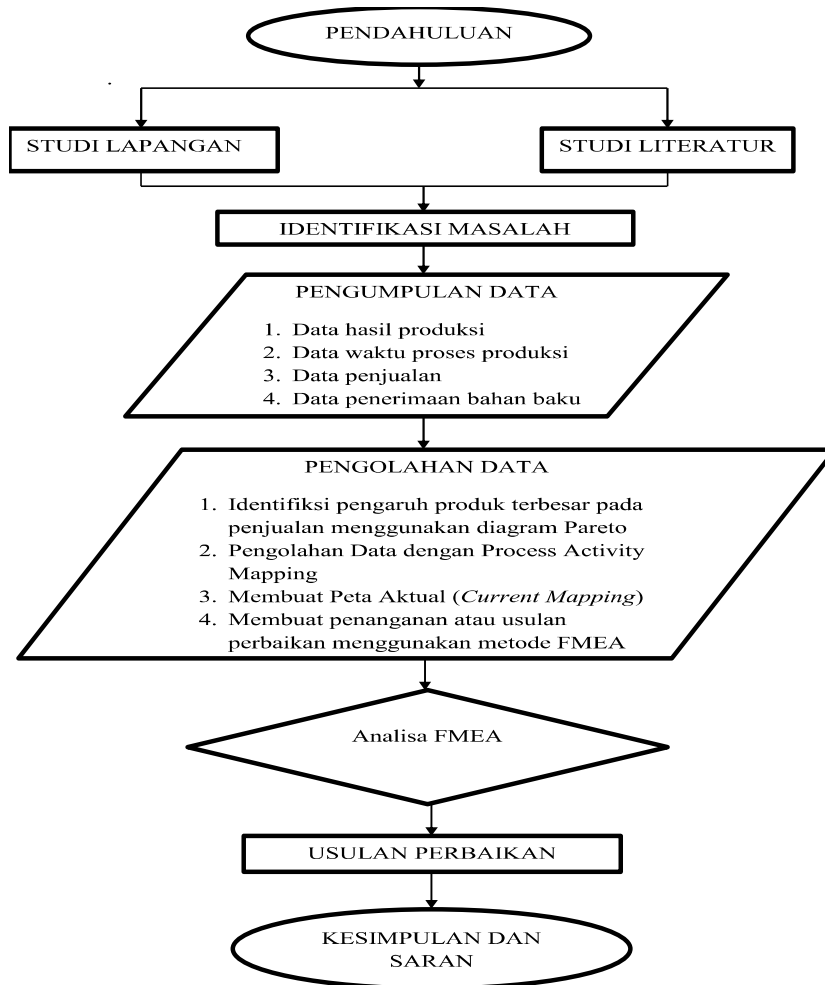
PENDAHULUAN

STUDI LAPANGAN

STUDI LITERATUR

IDENTIFIKASI MASALAH

PENGUMPULAN DATA

1. Data hasil produksi
2. Data waktu proses produksi
3. Data penjualan
4. Data penerimaan bahan baku

PENGOLAHAN DATA

1. Identifiksi pengaruh produk terbesar pada penjualan menggunakan diagram Pareto
2. Pengolahan Data dengan Process Activity Mapping
3. Membuat Peta Aktual (*Current Mapping*)
4. Membuat penanganan atau usulan perbaikan menggunakan metode FMEA

Analisa FMEA

USULAN PERBAIKAN

KESIMPULAN DAN SARAN